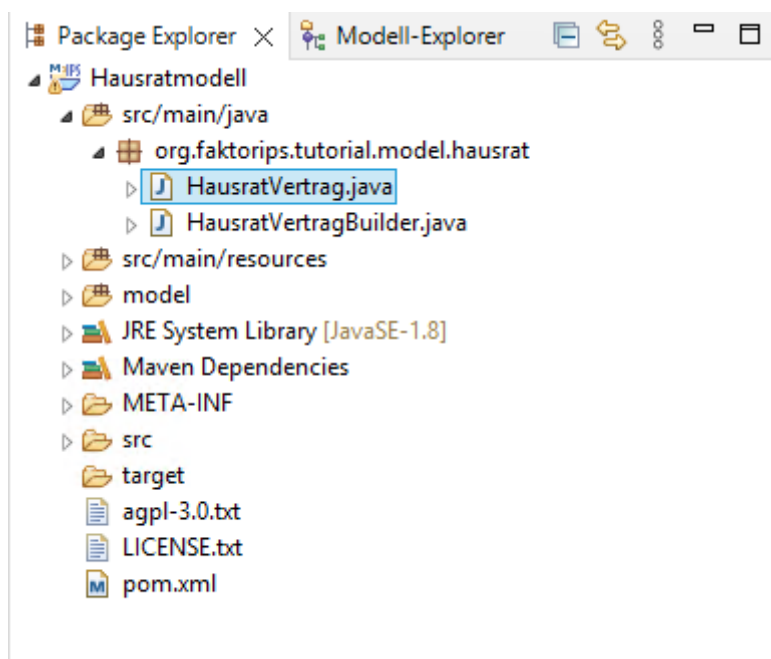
Package Explorer × Modell-Explorer

Hausratmodell
src/main/java
org.faktorips.tutorial.model.hausrat
HausratVertrag.java
HausratVertragBuilder.java
src/main/resources
model
JRE System Library [JavaSE-1.8]
Maven Dependencies
META-INF
src
target
agpl-3.0.txt
LICENSE.txt
pom.xml